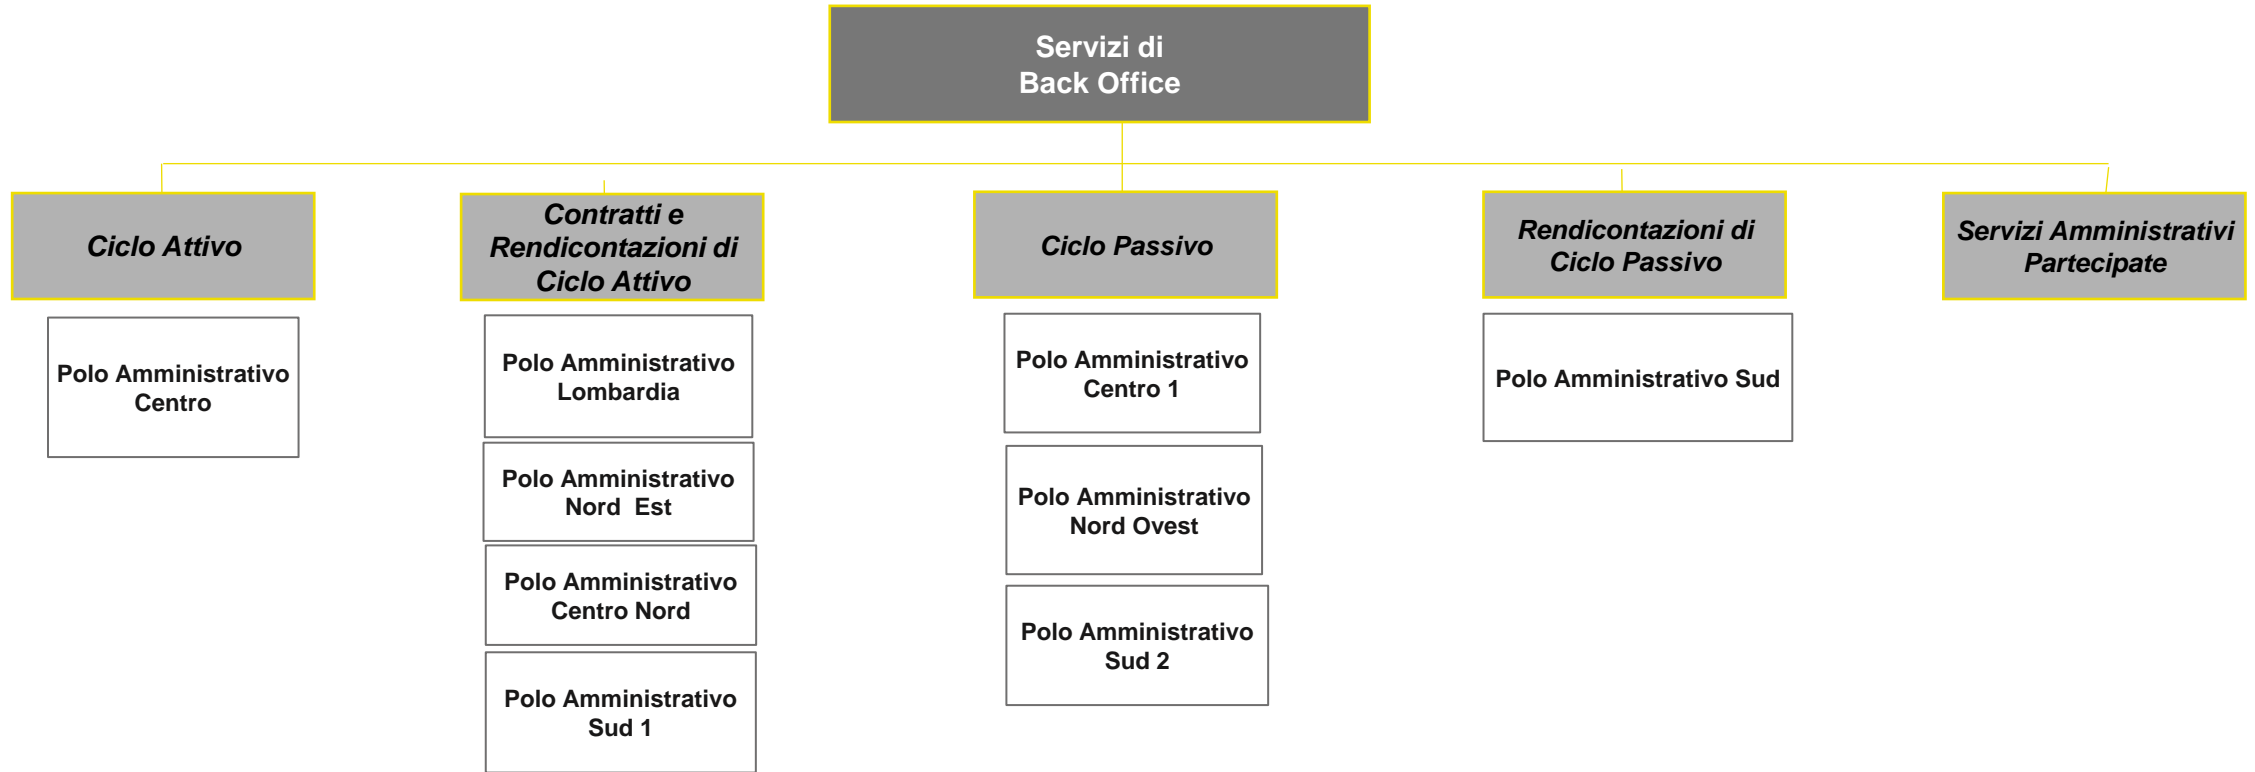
Servizi di Back Office

Ciclo Attivo

Polo Amministrativo Centro

Contratti e Rendicontazioni di Ciclo Attivo

Polo Amministrativo Lombardia

Polo Amministrativo Nord Est

Polo Amministrativo Centro Nord

Polo Amministrativo Sud 1

Ciclo Passivo

Polo Amministrativo Centro 1

Polo Amministrativo Nord Ovest

Polo Amministrativo Sud 2

Rendicontazioni di Ciclo Passivo

Polo Amministrativo Sud

Servizi Amministrativi Partecipate